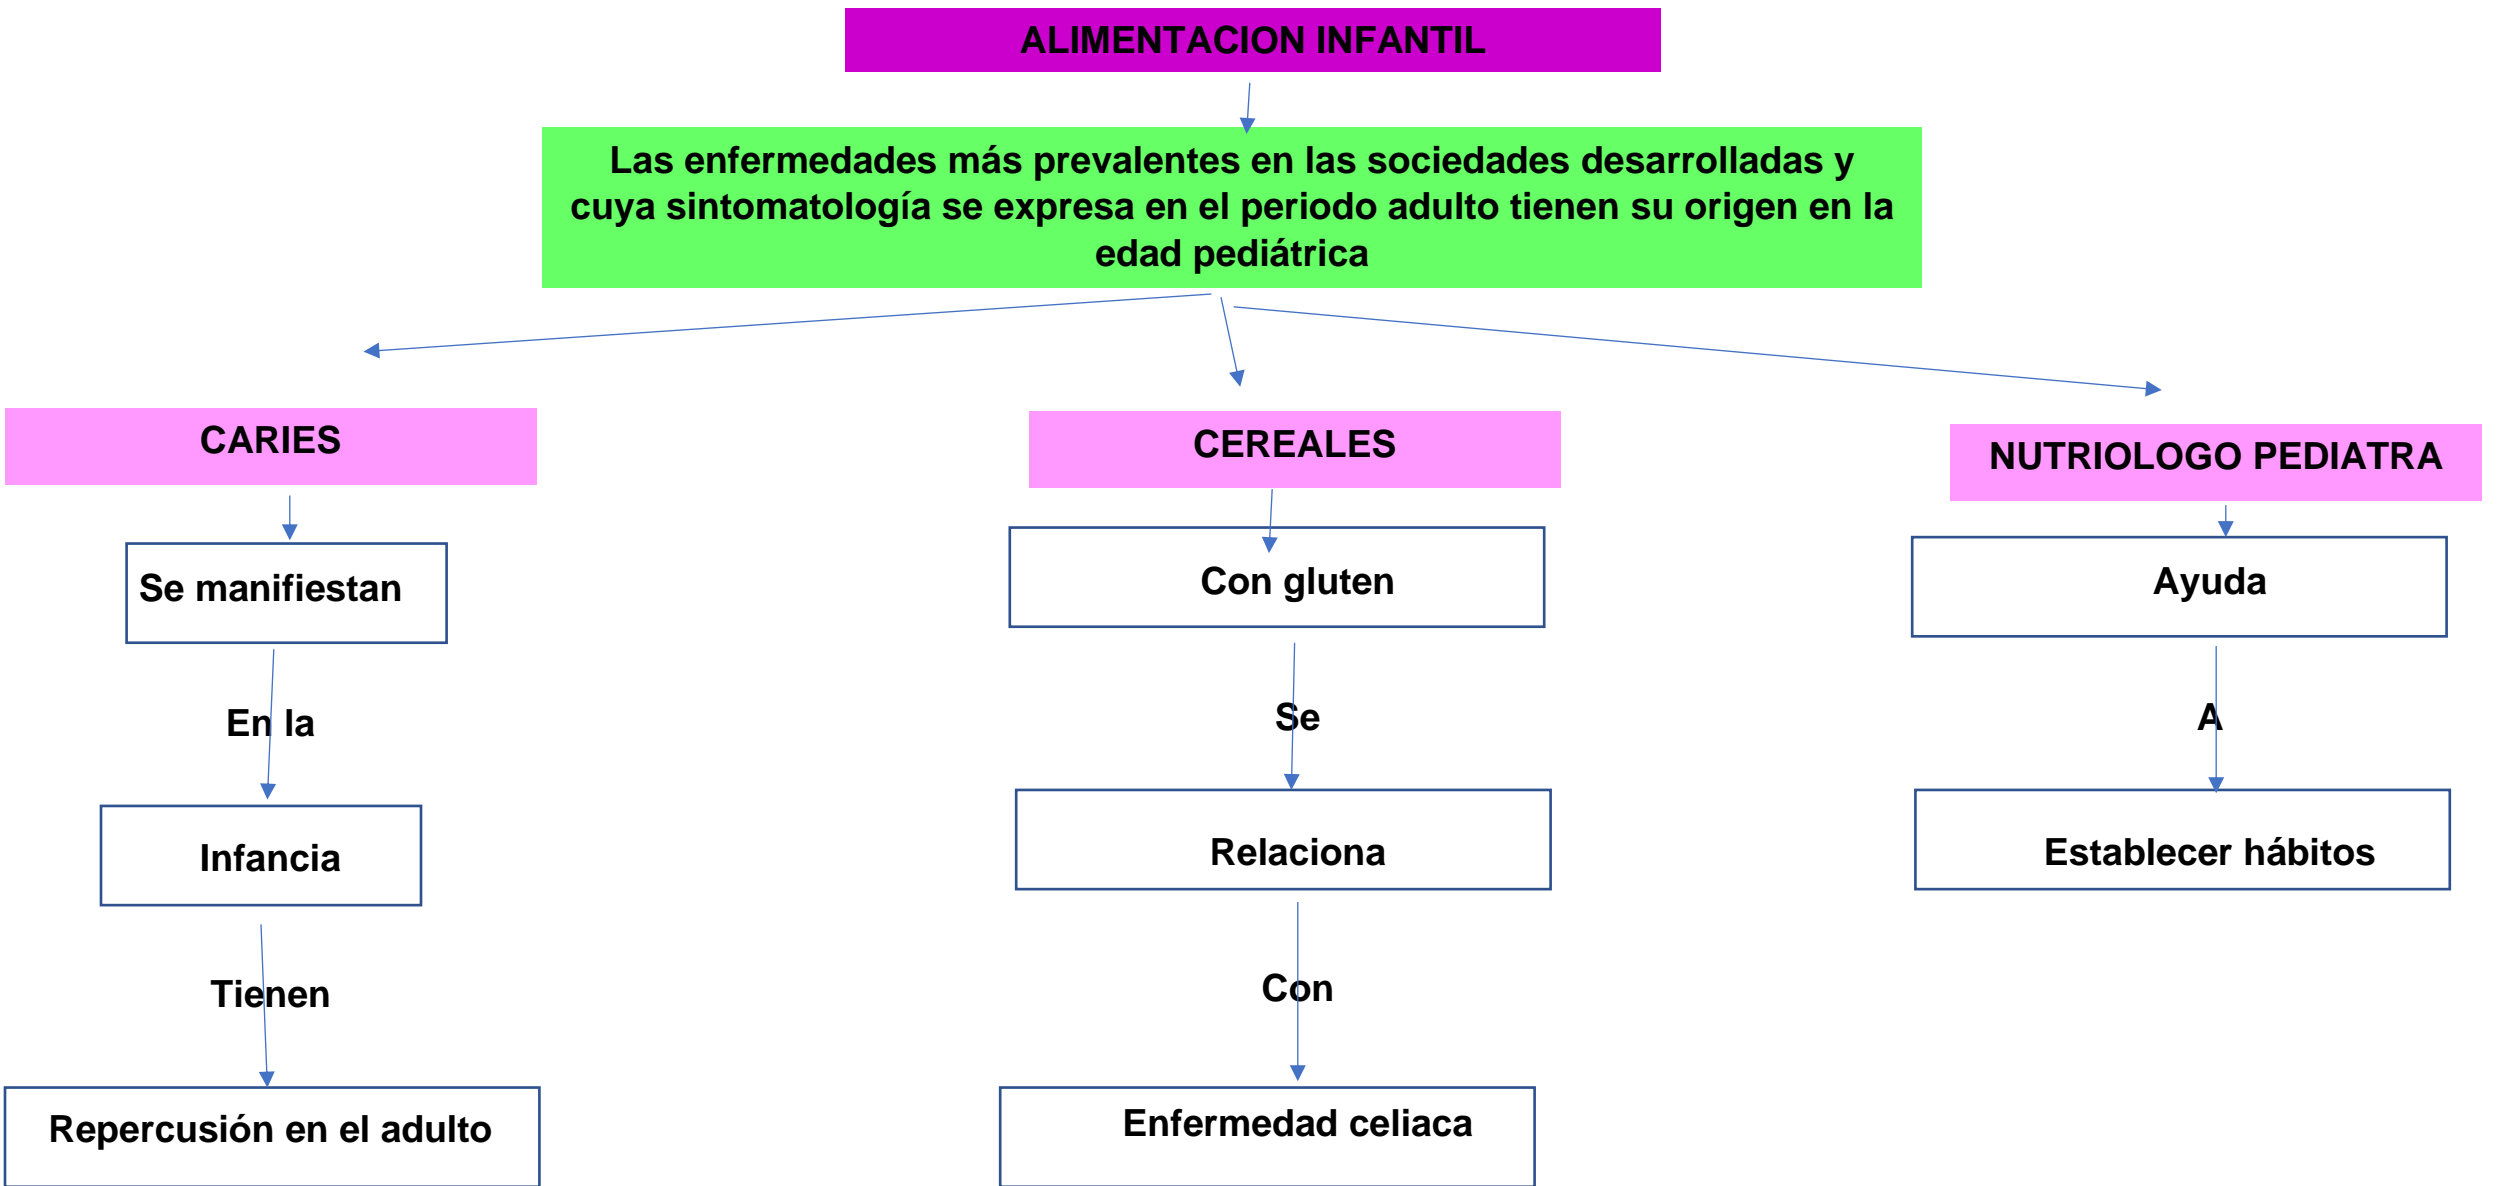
ALIMENTACION INFANTIL

Las enfermedades más prevalentes en las sociedades desarrolladas y cuya sintomatología se expresa en el periodo adulto tienen su origen en la edad pediátrica

CARIES

Se manifiestan

En la

Infancia

Tienen

Repercusión en el adulto

CEREALES

Con gluten

Se

Relaciona

Con

Enfermedad celiaca

NUTRIOLOGO PEDIATRA

Ayuda

A

Establecer hábitos